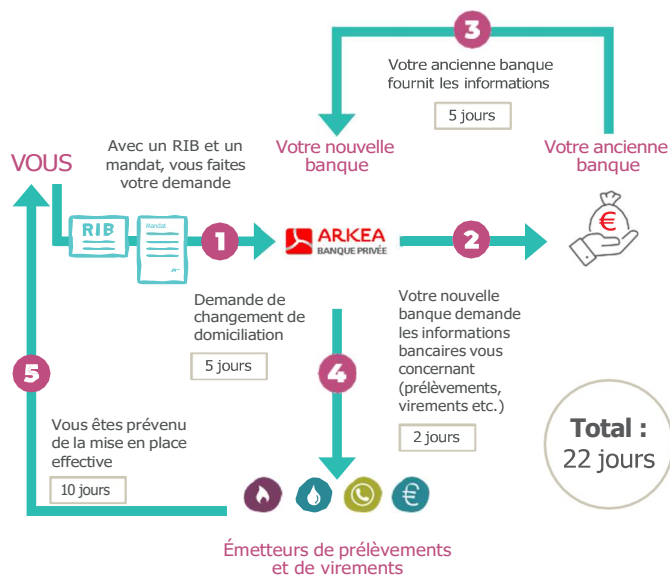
3

Votre ancienne banque fournit les informations

5 jours

VOUS

Avec un RIB et un mandat, vous faites votre demande

Votre nouvelle banque

Votre ancienne banque

RIB

Mandat

1

ARKEA BANQUE PRIVÉE

2

€

Demande de changement de domiciliation

5 jours

Votre nouvelle banque demande les informations bancaires vous concernant (prélèvements, virements etc.)

2 jours

5

4

Vous êtes prévenu de la mise en place effective

10 jours

Total : 22 jours

€

Émetteurs de prélèvements et de virements